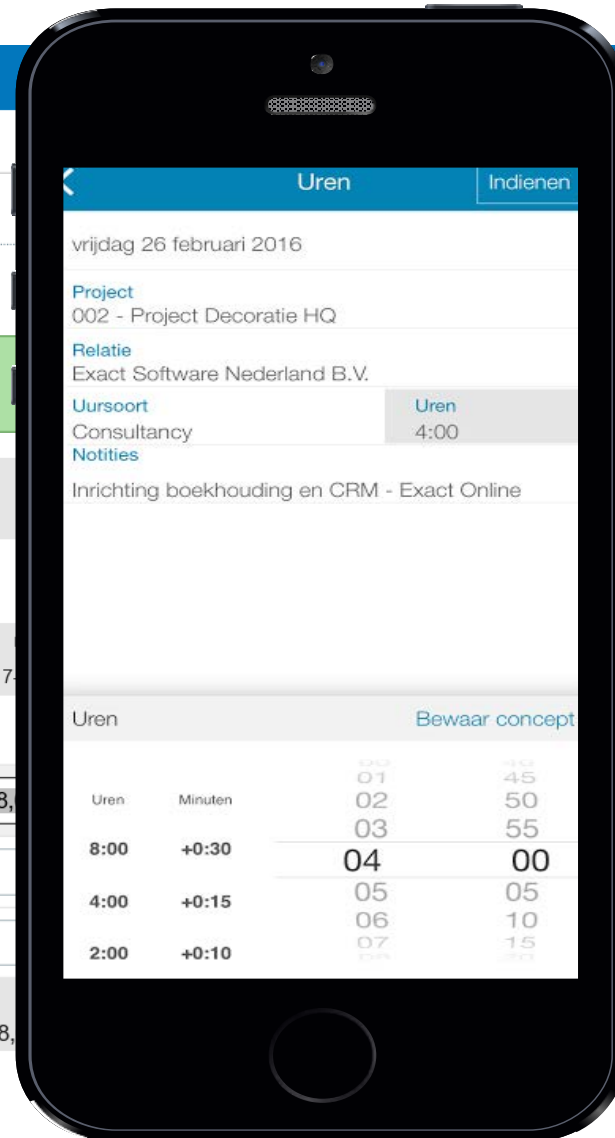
Uren
Indienen

vrijdag 26 februari 2016

Project
002 - Project Decoratie HQ

Relatie
Exact Software Nederland B.V.

Uursoort
Consultancy

Uren
4:00

Notities
Inrichting boekhouding en CRM - Exact Online

Uren
Bewaar concept

Uren
Minuten

8:00
+0:30

4:00
+0:15

2:00
+0:10

01
02
03
04
05
06
07

45
50
55
00
05
10
15